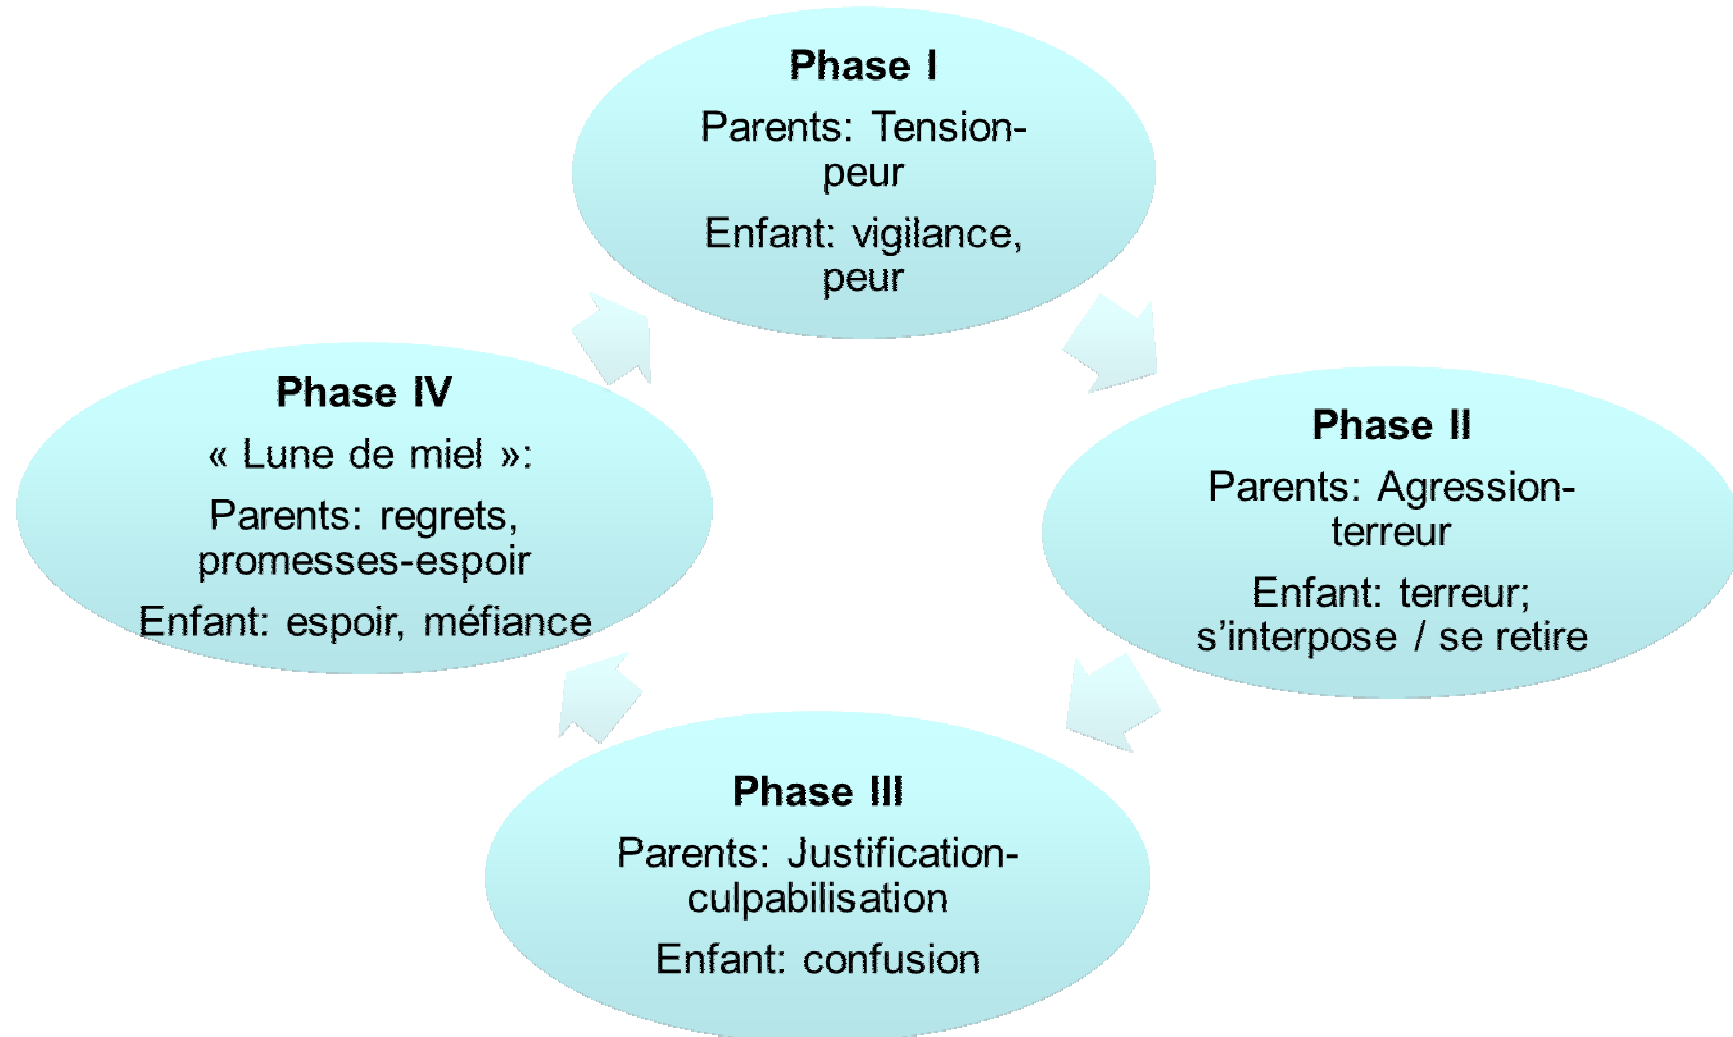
Phase I

Parents: Tension-peur

Enfant: vigilance, peur

Phase II

Parents: Agression-terreur

Enfant: terreur; s'interpose / se retire

Phase III

Parents: Justification-culpabilisation

Enfant: confusion

Phase IV

« Lune de miel »:

Parents: regrets, promesses-espoir

Enfant: espoir, méfiance